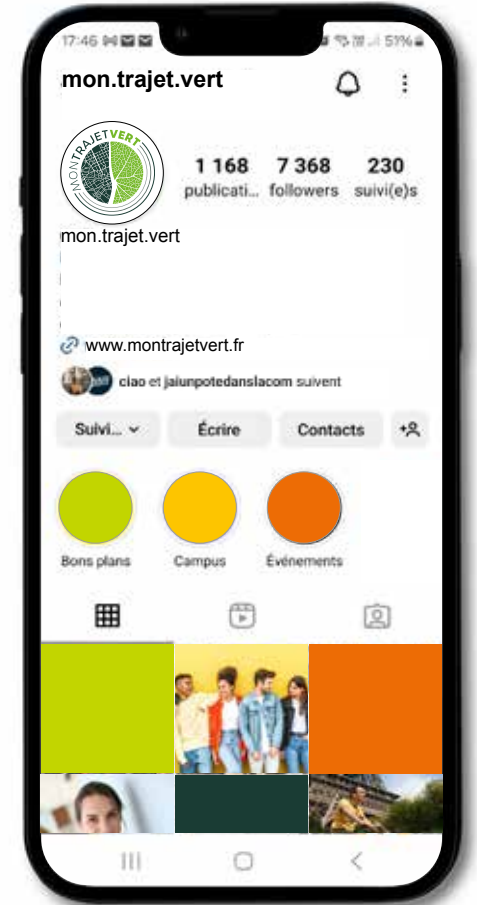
17:46

51%

mon.trajet.vert

MONTRAJETVERT

1 168 publicati...

7 368 followers

230 suivi(e)s

mon.trajet.vert

www.montrajetvert.fr

ciao et jaiunpotedanslacom suivent

Suivi...

Écrire

Contacts

Bons plans

Campus

Événements